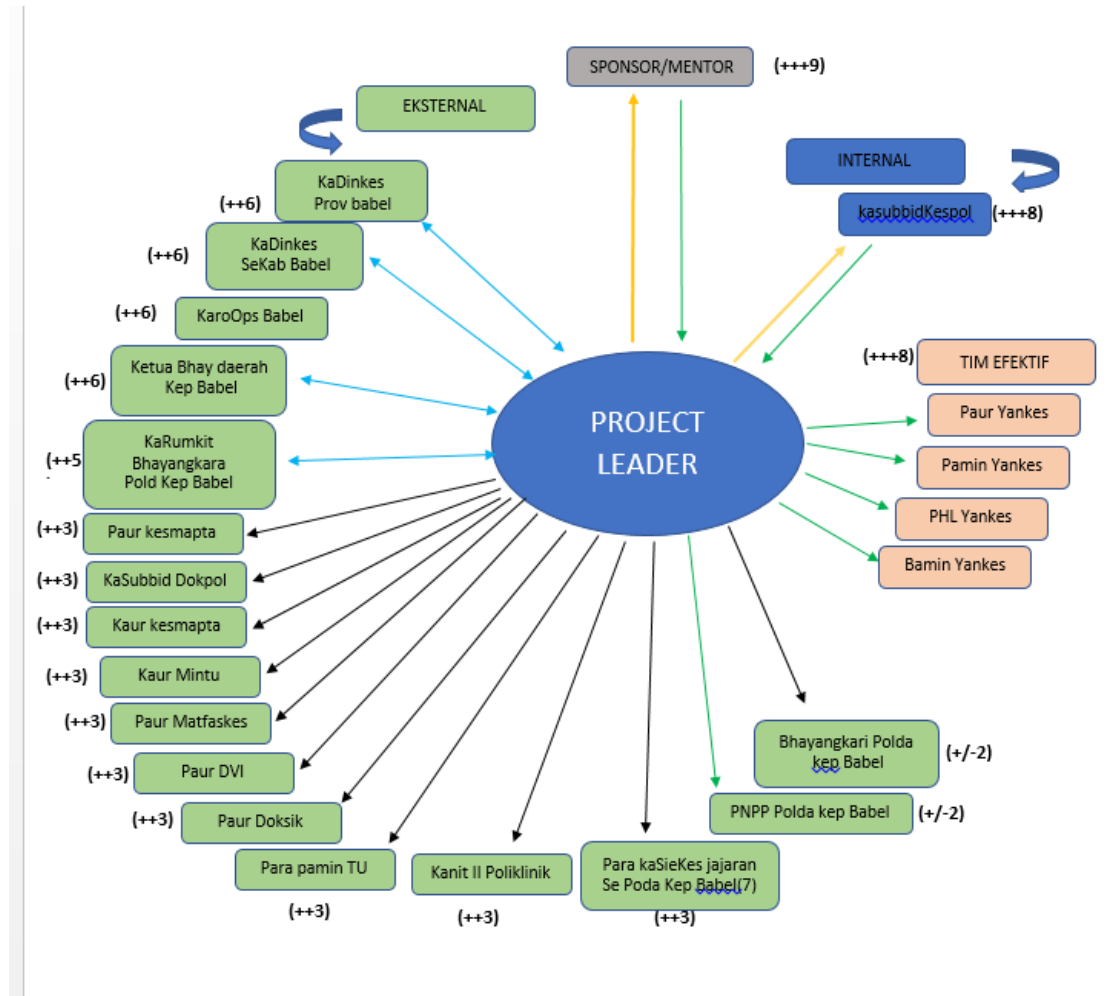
SPONSOR/MENTOR (+++9)

EKSTERNAL

INTERNAL

kasubbidKespol (+++8)

(++6) KaDinkes Prov babel

(++6) KaDinkes SeKab Babel

(++6) KaroOps Babel

(++6) Ketua Bhay daerah Kep Babel

(++5 KaRumkit Bhayangkara Pold Kep Babel

(++3) Paur kesmapta

(++3) KaSubbid Dokpol

(++3) Kaur kesmapta

(++3) Kaur Mintu

(++3) Paur Matfaskes

(++3) Paur DVI

(++3) Paur Doksik

Para pamin TU (++3)

Kanit II Poliklinik (++3)

Para kaSieKes jajaran Se Poda Kep Babel(7) (++3)

PROJECT LEADER

(+++8) TIM EFEKTIF

Paur Yankes

Pamin Yankes

PHL Yankes

Bamin Yankes

Bhayangkari Polda kep Babel (+/-2)

PNPP Polda kep Babel (+/-2)